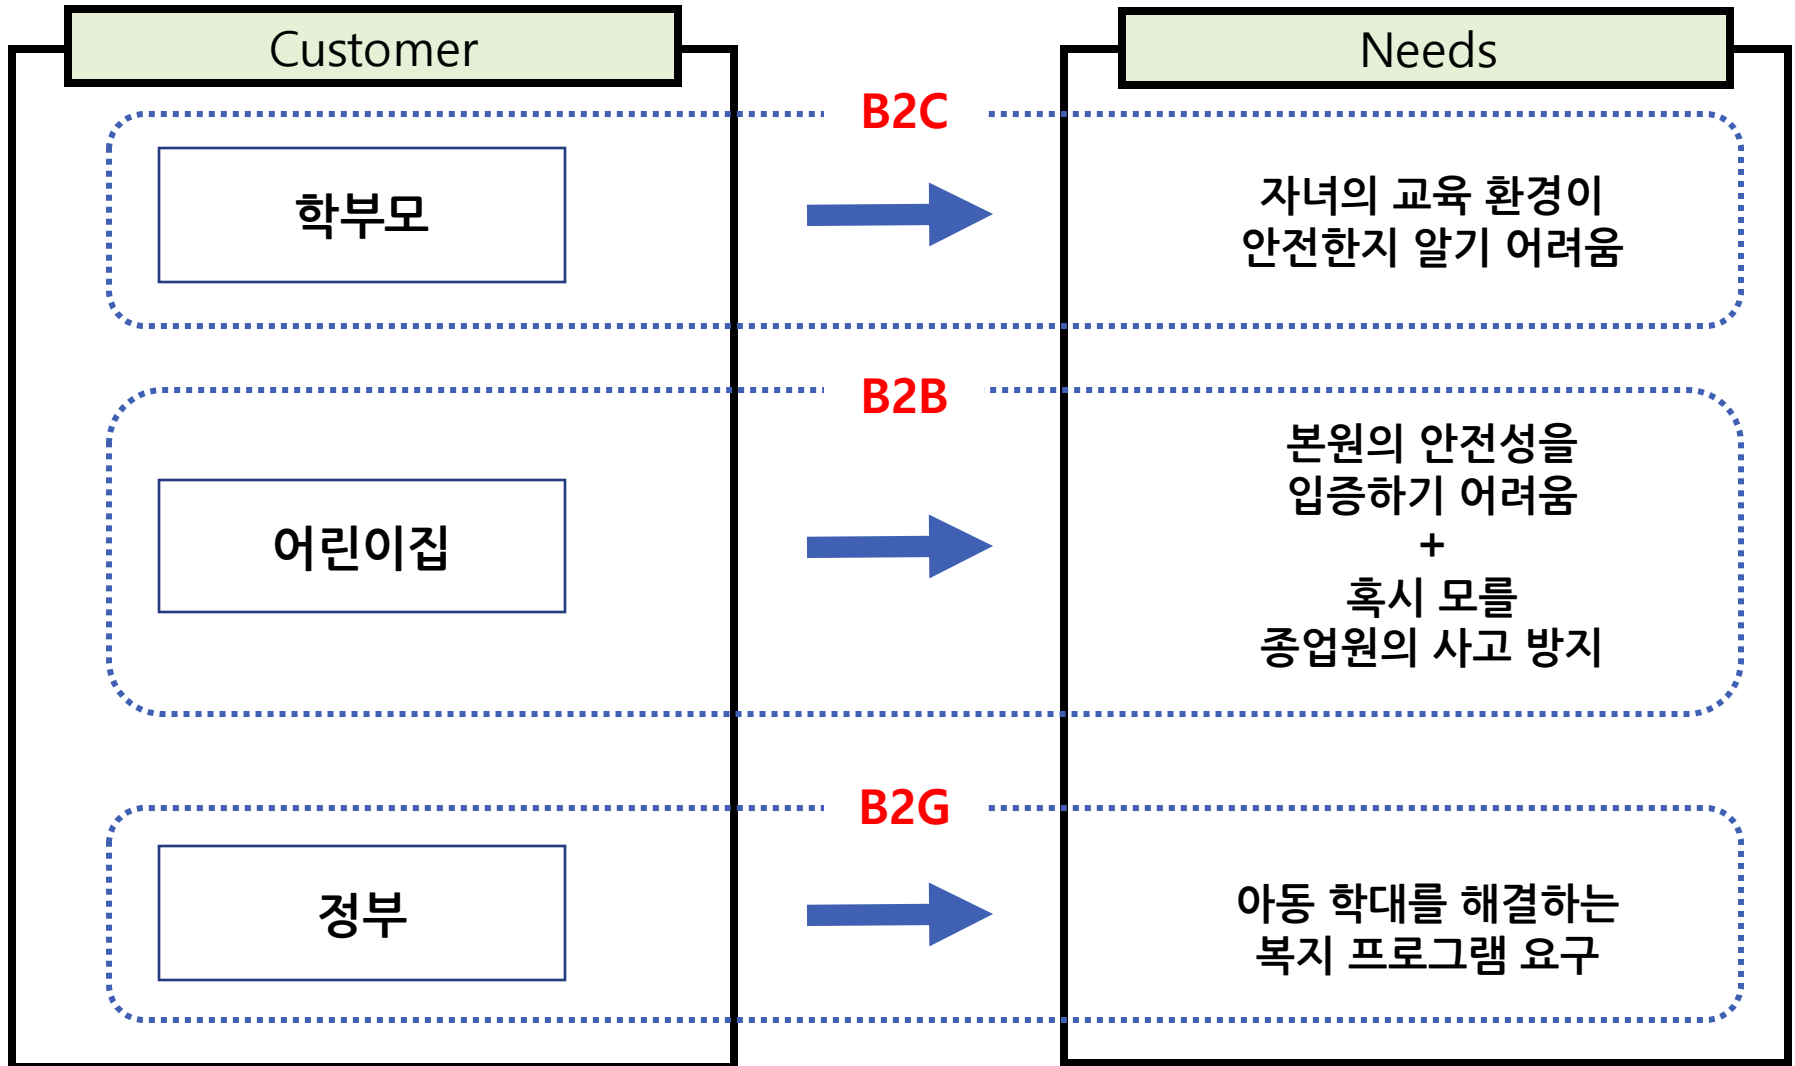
Customer

Needs

B2C

학부모

자녀의 교육 환경이 안전한지 알기 어려움

B2B

어린이집

본원의 안전성을 입증하기 어려움
+
혹시 모를 종업원의 사고 방지

B2G

정부

아동 학대를 해결하는 복지 프로그램 요구